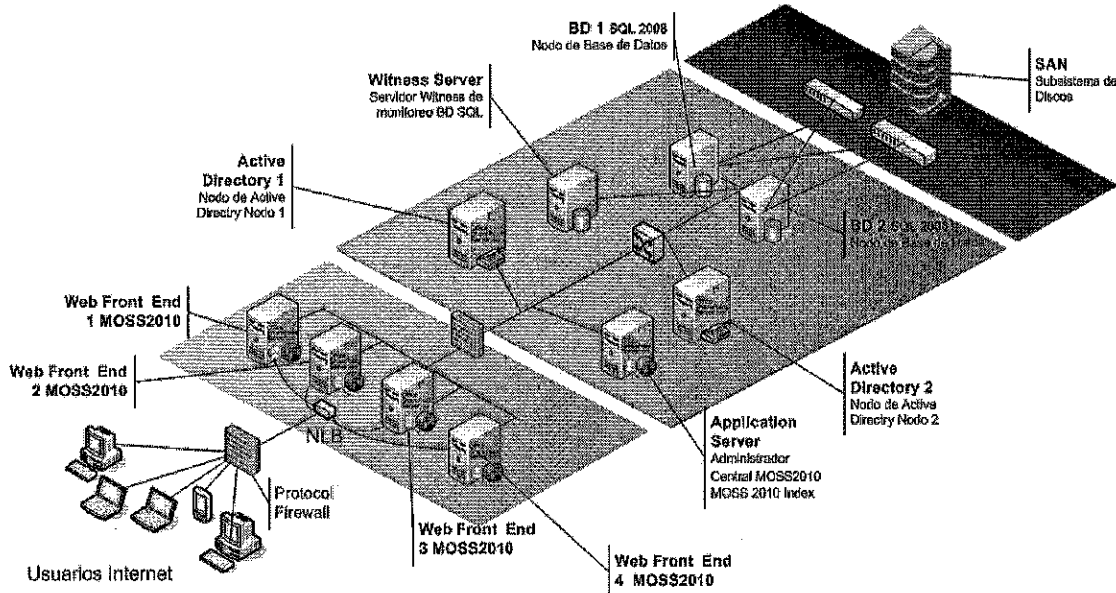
BD 1 SQL 2008
Nodo de Base de Datos

SAN
Subsistema de Discos

Witness Server
Servidor Witness de monitoreo BD SQL

Active Directory 1
Nodo de Active Directry Nodo 1

BD 2 SQL 2008
Nodo de Base de Datos

Web Front End 1 MOSS2010

Web Front End 2 MOSS2010

Active Directory 2
Nodo de Active Directry Nodo 2

NLB

Application Server
Administrador Central MOSS2010 MOSS 2010 Index

Protocol Firewall

Web Front End 3 MOSS2010

Web Front End 4 MOSS2010

Usuarios Internet